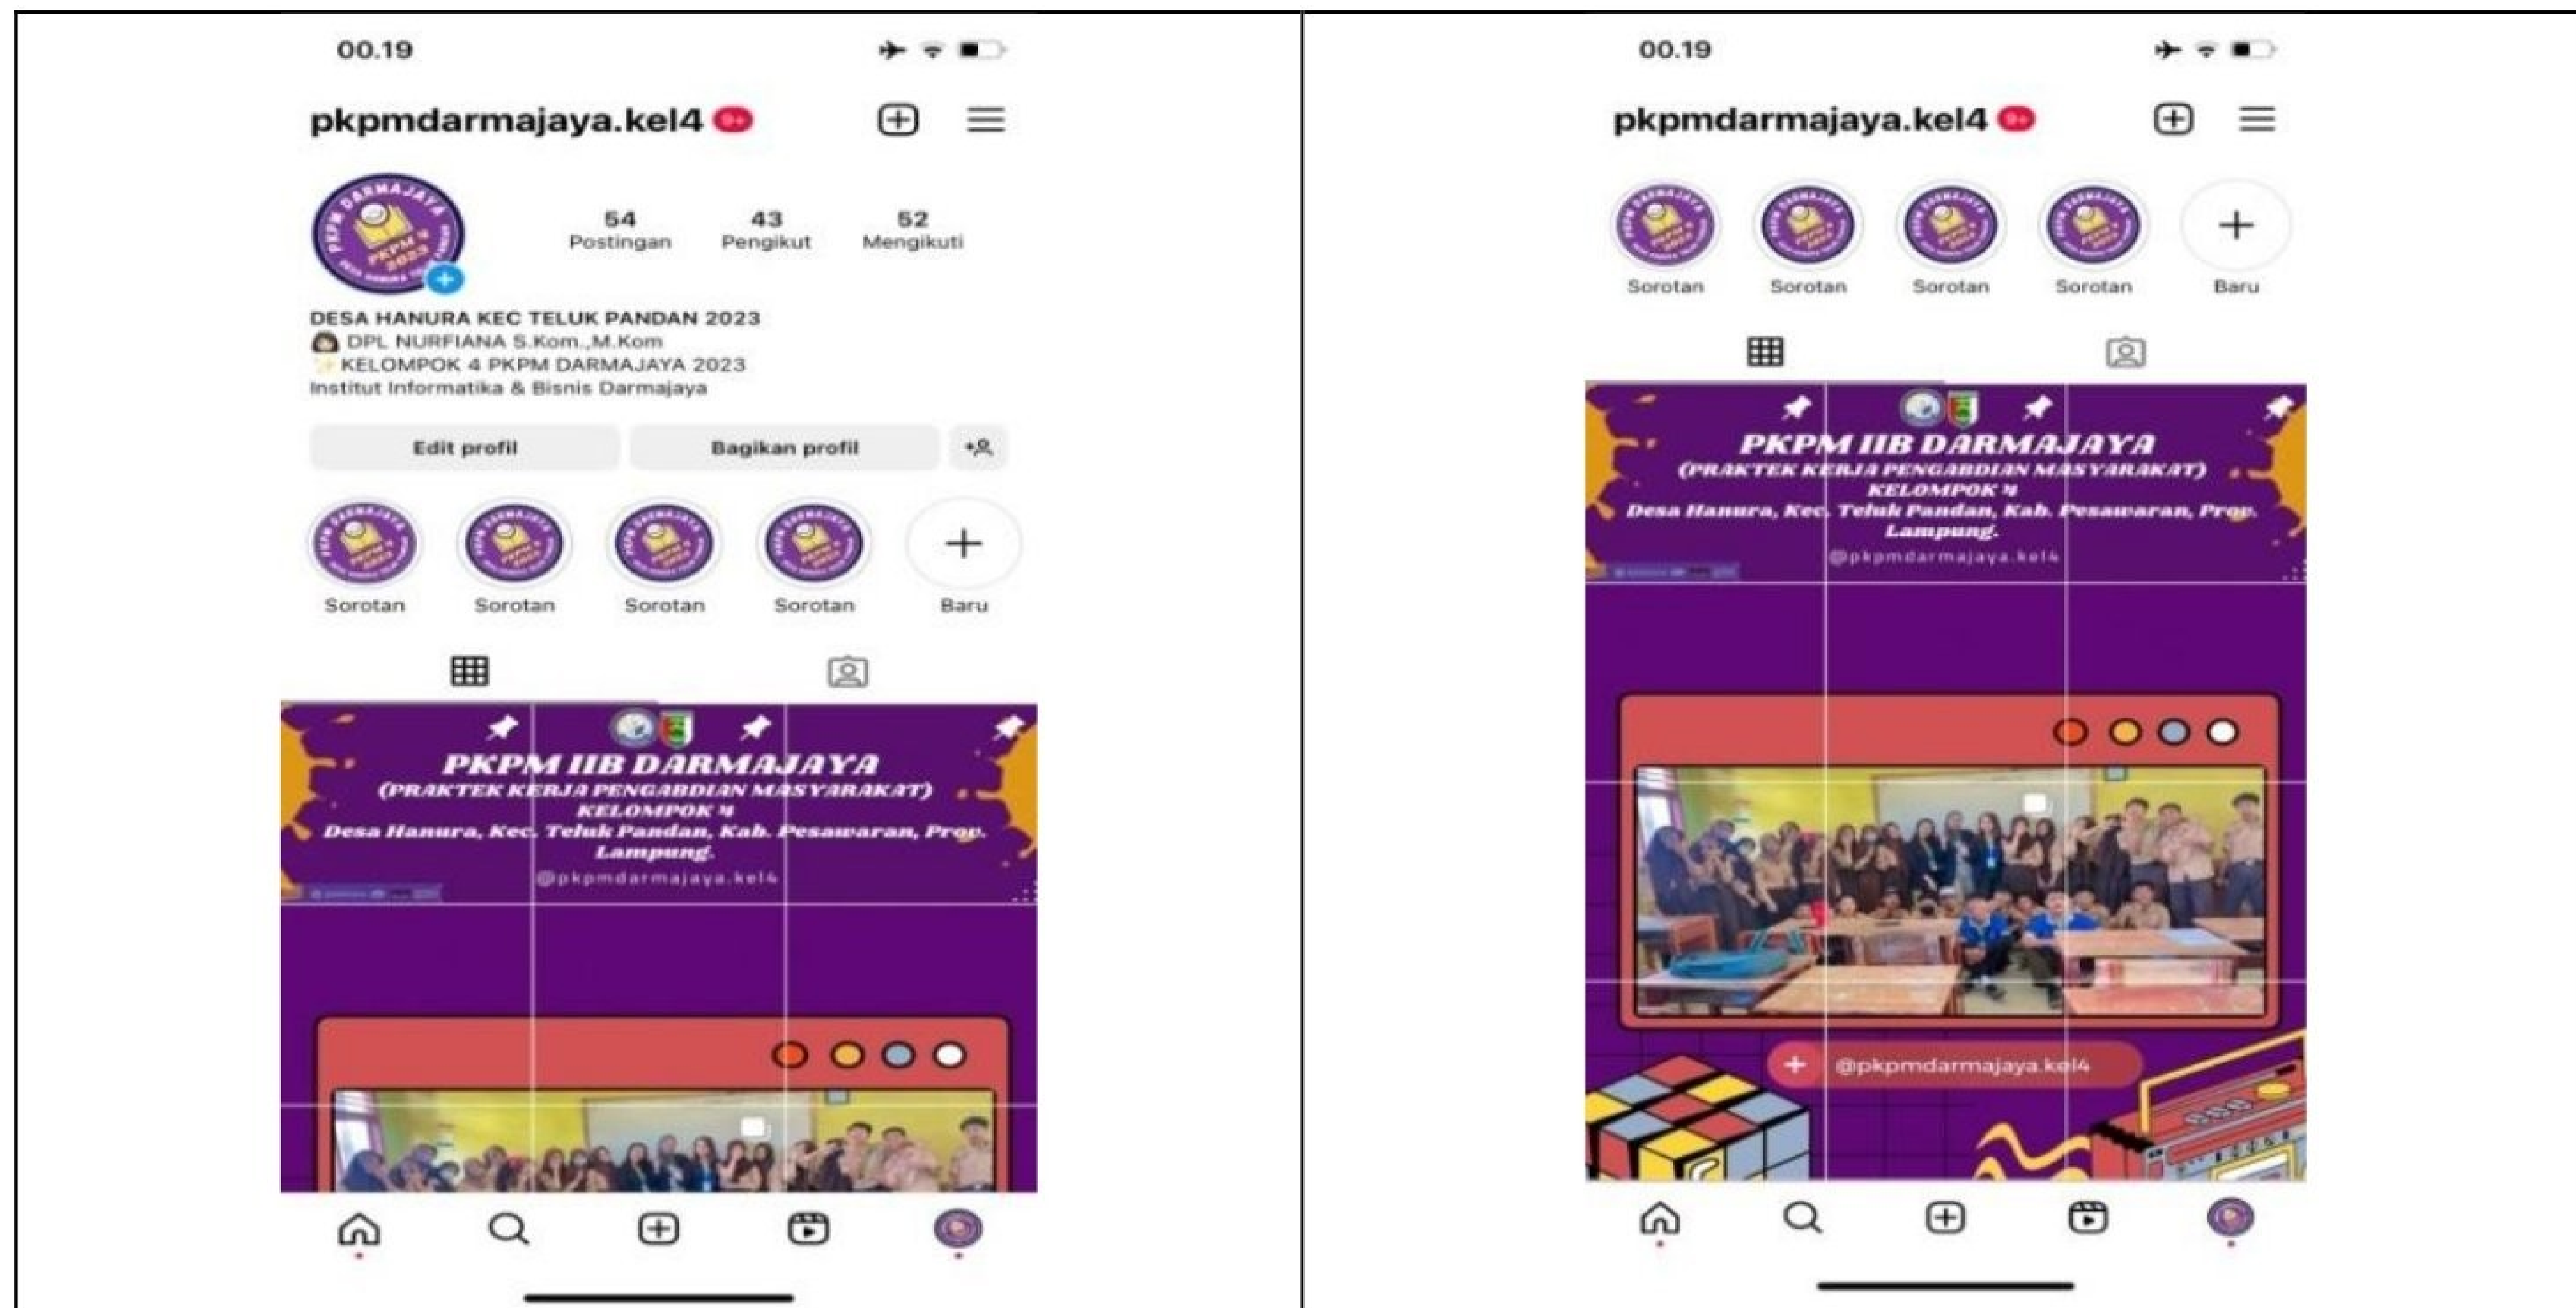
00.19

pkpmdarmajaya.kel4 9+

54 Postingan
43 Pengikut
52 Mengikuti

DESA HANURA KEC TELUK PANDAN 2023
DPL NURFIANA S.Kom.,M.Kom
KELOMPOK 4 PKPM DARMAJAYA 2023
Institut Informatika & Bisnis Darmajaya

Edit profil
Bagikan profil

Sorotan
Sorotan
Sorotan
Sorotan
Baru

PKPM IIB DARMAJAYA
(PRAKTEK KERJA PENGABDIAN MASYARAKAT)
KELOMPOK 4
Desa Hanura, Kec. Teluk Pandan, Kab. Pesawaran, Prop. Lampung.
@pkpmdarmajaya.kel4

00.19

pkpmdarmajaya.kel4 9+

Sorotan
Sorotan
Sorotan
Sorotan
Baru

PKPM IIB DARMAJAYA
(PRAKTEK KERJA PENGABDIAN MASYARAKAT)
KELOMPOK 4
Desa Hanura, Kec. Teluk Pandan, Kab. Pesawaran, Prop. Lampung.
@pkpmdarmajaya.kel4

@pkpmdarmajaya.kel4